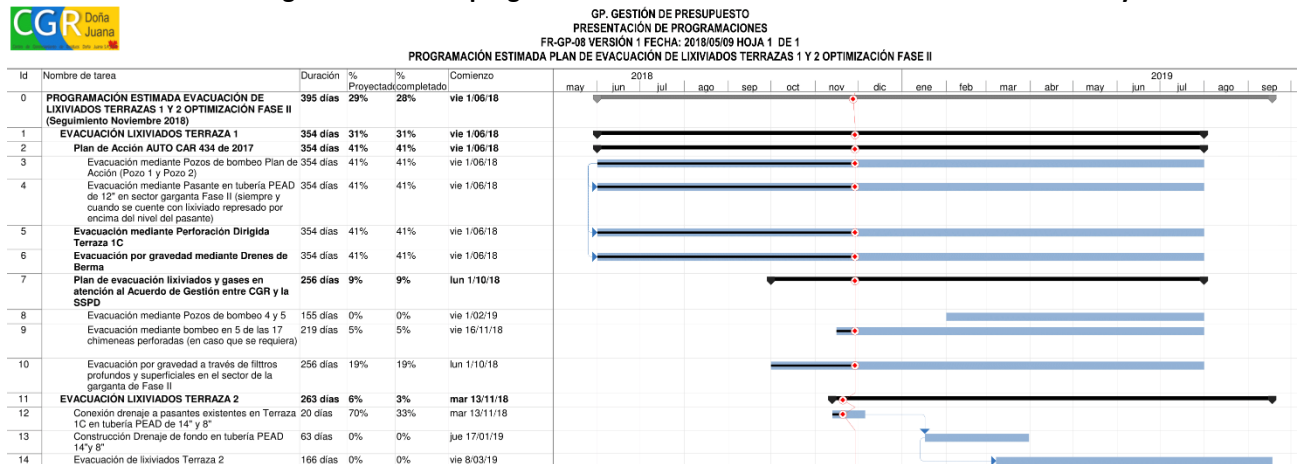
CGR Doña Juana

GP. GESTIÓN DE PRESUPUESTO
PRESENTACIÓN DE PROGRAMACIONES
FR-GP-08 VERSIÓN 1 FECHA: 2018/05/09 HOJA 1 DE 1
PROGRAMACIÓN ESTIMADA PLAN DE EVACUACIÓN DE LIXIVIADOS TERRAZAS 1 Y 2 OPTIMIZACIÓN FASE II

| Id | Nombre de tarea | Duración | % Proyectado | % completado | Comienzo |
|---|---|---|---|---|---|
| 0 | PROGRAMACIÓN ESTIMADA EVACUACIÓN DE LIXIVIADOS TERRAZAS 1 Y 2 OPTIMIZACIÓN FASE II (Seguimiento Noviembre 2018) | 395 días | 29% | 28% | vie 1/06/18 |
| 1 | EVACUACIÓN LIXIVIADOS TERRAZA 1 | 354 días | 31% | 31% | vie 1/06/18 |
| 2 | Plan de Acción AUTO CAR 434 de 2017 | 354 días | 41% | 41% | vie 1/06/18 |
| 3 | Evacuación mediante Pozos de bombeo Plan de Acción (Pozo 1 y Pozo 2) | 354 días | 41% | 41% | vie 1/06/18 |
| 4 | Evacuación mediante Pasante en tubería PEAD de 12" en sector garganta Fase II (siempre y cuando se cuente con lixiviado represado por encima del nivel del pasante) | 354 días | 41% | 41% | vie 1/06/18 |
| 5 | Evacuación mediante Perforación Dirigida Terraza 1C | 354 días | 41% | 41% | vie 1/06/18 |
| 6 | Evacuación por gravedad mediante Drenes de Berma | 354 días | 41% | 41% | vie 1/06/18 |
| 7 | Plan de evacuación lixiviados y gases en atención al Acuerdo de Gestión entre CGR y la SSPD | 256 días | 9% | 9% | lun 1/10/18 |
| 8 | Evacuación mediante Pozos de bombeo 4 y 5 | 155 días | 0% | 0% | vie 1/02/19 |
| 9 | Evacuación mediante bombeo en 5 de las 17 chimeneas perforadas (en caso que se requiera) | 219 días | 5% | 5% | vie 16/11/18 |
| 10 | Evacuación por gravedad a través de filtros profundos y superficiales en el sector de la garganta de Fase II | 256 días | 19% | 19% | lun 1/10/18 |
| 11 | EVACUACIÓN LIXIVIADOS TERRAZA 2 | 263 días | 6% | 3% | mar 13/11/18 |
| 12 | Conexión drenaje a pasantes existentes en Terraza 1C en tubería PEAD de 14" y 8" | 20 días | 70% | 33% | mar 13/11/18 |
| 13 | Construcción Drenaje de fondo en tubería PEAD 14"y 8" | 63 días | 0% | 0% | jue 17/01/19 |
| 14 | Evacuación de lixiviados Terraza 2 | 166 días | 0% | 0% | vie 8/03/19 |

2018: may jun jul ago sep oct nov dic
2019: ene feb mar abr may jun jul ago sep